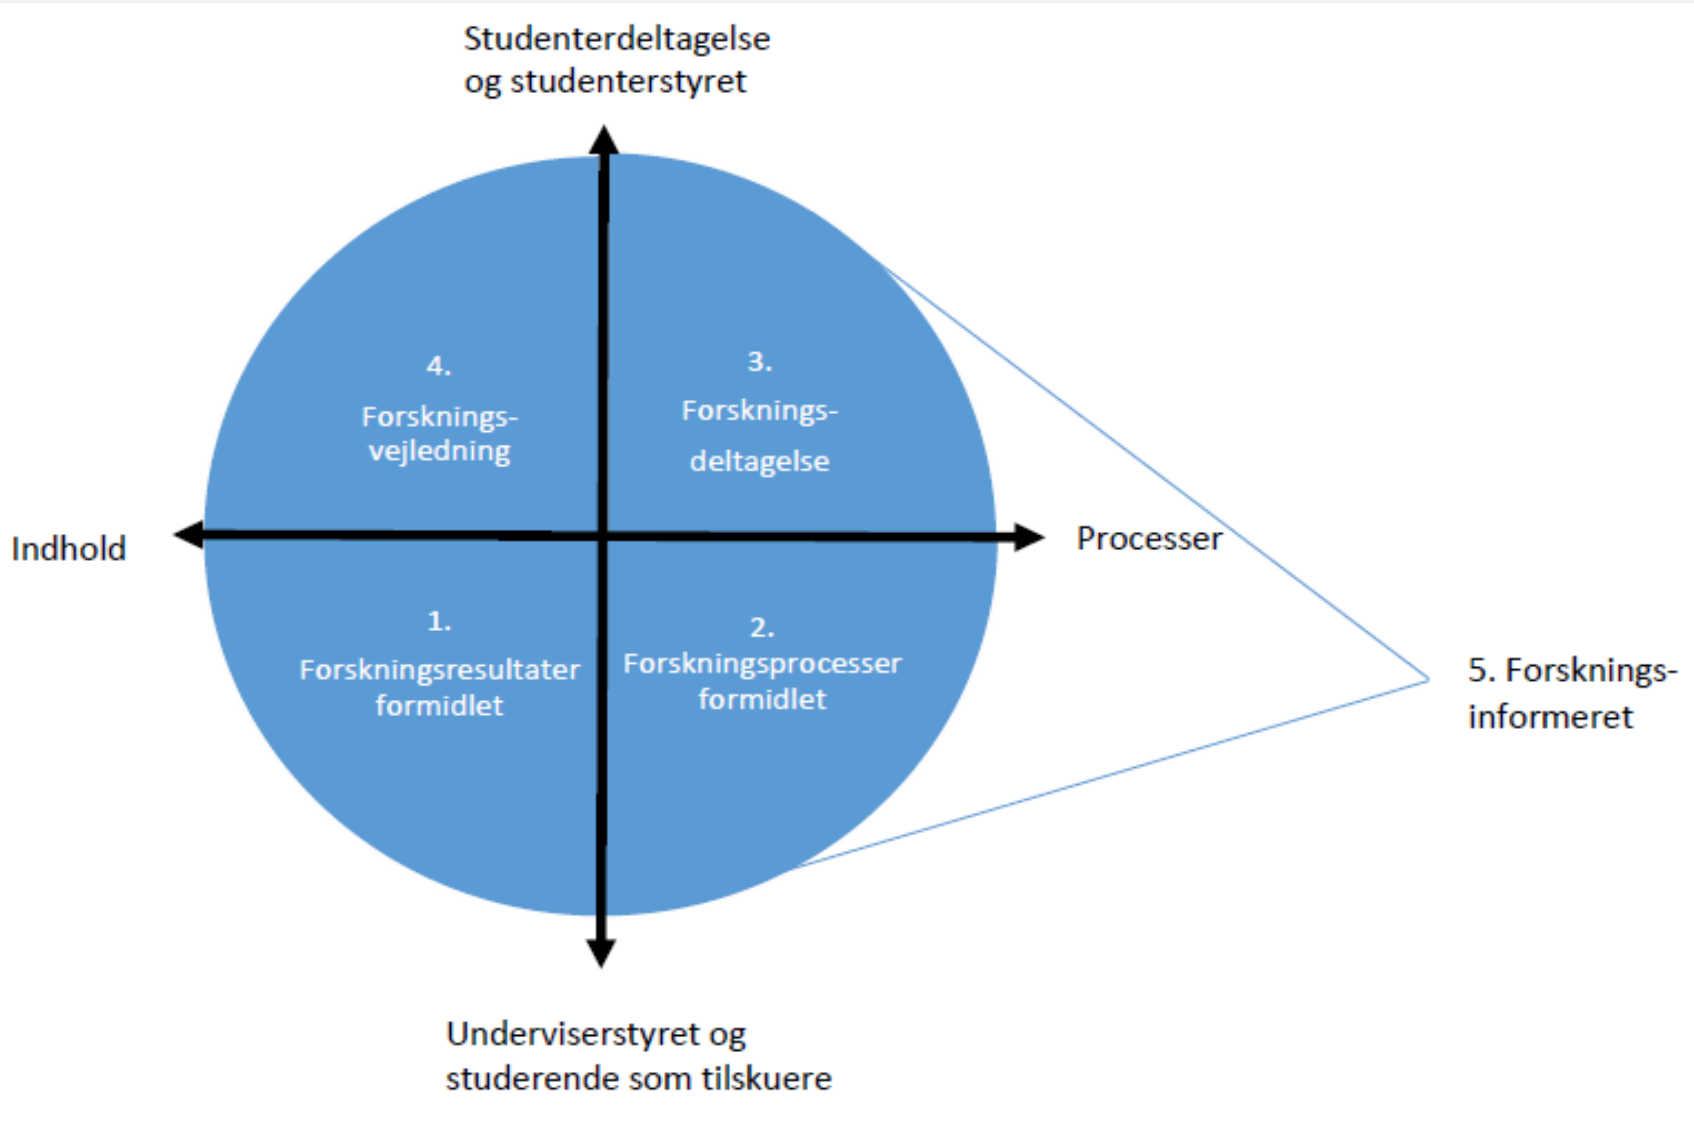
Studenterdeltagelse og studenterstyret

4. Forsknings-vejledning

3. Forsknings-deltagelse

Indhold

Processer

1. Forskningsresultater formidlet

2. Forskningsprocesser formidlet

5. Forsknings-informeret

Underviserstyret og studerende som tilskuere